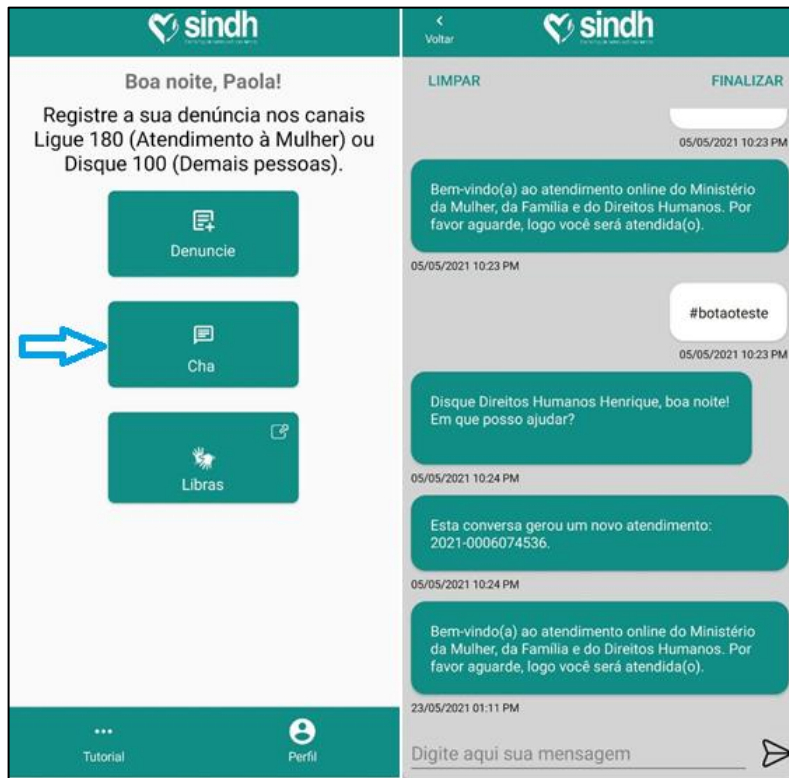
sindh

Boa noite, Paola!

Registre a sua denúncia nos canais Ligue 180 (Atendimento à Mulher) ou Disque 100 (Demais pessoas).

Denuncie

Cha

Libras

Tutorial

Perfil

Voltar

sindh

LIMPAR

FINALIZAR

05/05/2021 10:23 PM

Bem-vindo(a) ao atendimento online do Ministério da Mulher, da Família e do Direitos Humanos. Por favor aguarde, logo você será atendida(o).

05/05/2021 10:23 PM

#botaoteste

05/05/2021 10:23 PM

Disque Direitos Humanos Henrique, boa noite! Em que posso ajudar?

05/05/2021 10:24 PM

Esta conversa gerou um novo atendimento: 2021-0006074536.

05/05/2021 10:24 PM

Bem-vindo(a) ao atendimento online do Ministério da Mulher, da Família e do Direitos Humanos. Por favor aguarde, logo você será atendida(o).

23/05/2021 01:11 PM

Digite aqui sua mensagem